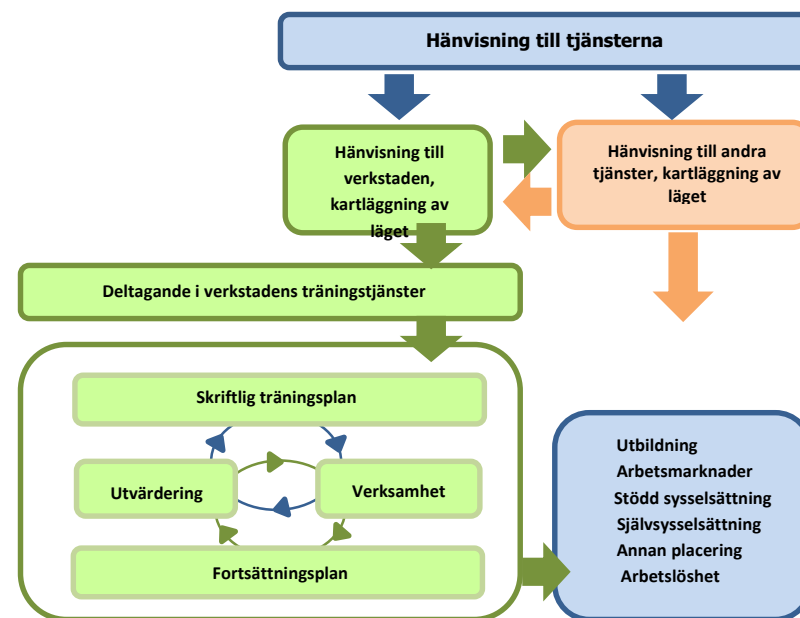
Hänvisning till tjänsterna

Hänvisning till verkstaden, kartläggning av läget

Hänvisning till andra tjänster, kartläggning av läget

Deltagande i verkstadens träningstjänster

Skriftlig träningsplan

Utvärdering

Verksamhet

Fortsättningsplan

Utbildning
Arbetsmarknader
Stödd sysselsättning
Självsysselsättning
Annan placering
Arbetslöshet